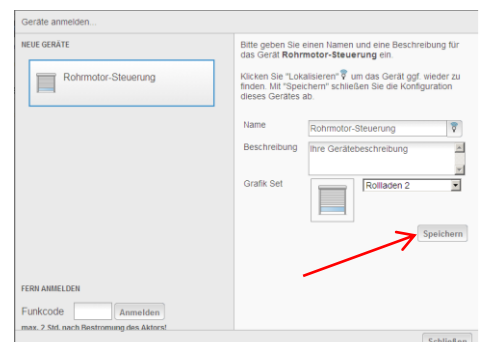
Geräte anmelden...

NEUE GERÄTE

Rohrmotor-Steuerung

Bitte geben Sie einen Namen und eine Beschreibung für das Gerät **Rohrmotor-Steuerung** ein.

Klicken Sie "Lokalisieren" um das Gerät ggf. wieder zu finden. Mit "Speichern" schließen Sie die Konfiguration dieses Gerätes ab.

Name
Rohrmotor-Steuerung

Beschreibung
Ihre Gerätebeschreibung

Grafik Set
Rollladen 2

Speichern

FERN ANMELDEN

Funkcode
Anmelden

max. 2 Std. nach Bestromung des Aktors!

Schließen